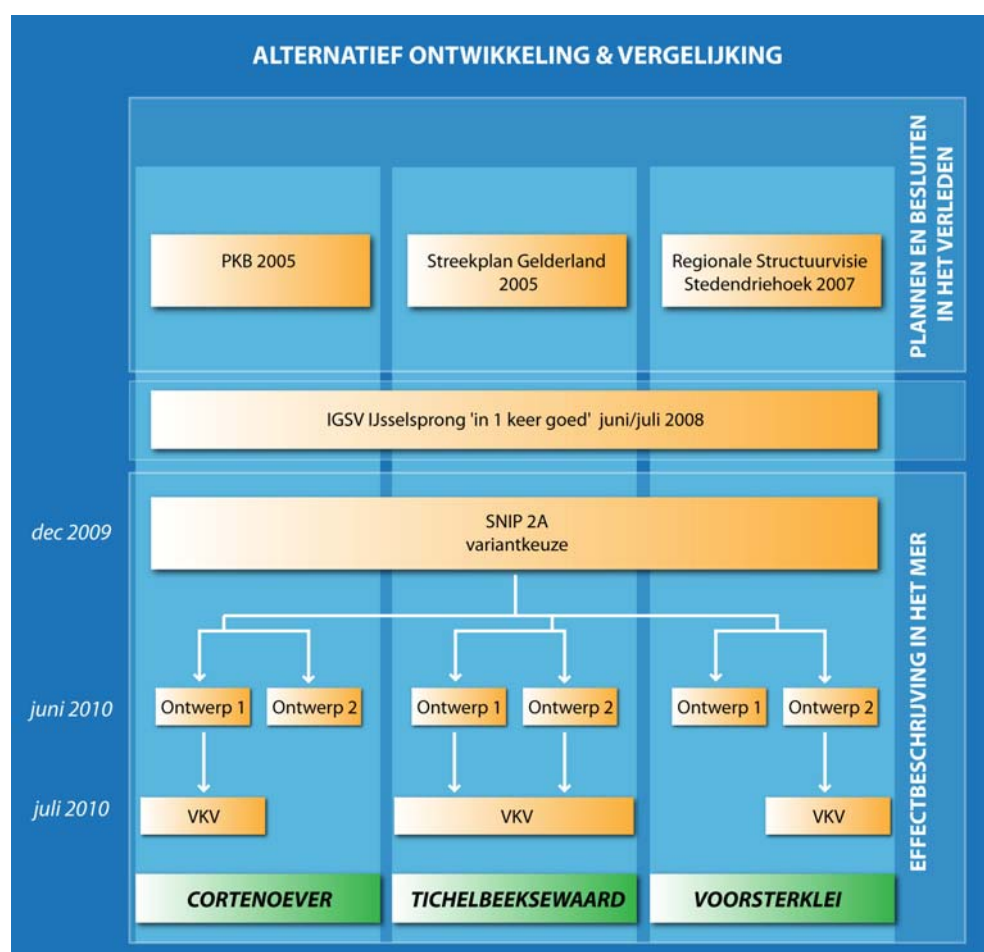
ALTERNATIEF ONTWIKKELING & VERGELIJKING

PLANNEN EN BESLUITEN IN HET VERLEDEN

PKB 2005

Streekplan Gelderland 2005

Regionale Structuurvisie Stedendriehoek 2007

IGSV IJsselsprong 'in 1 keer goed' juni/juli 2008

EFFECTBESCHRIJVING IN HET MER

dec 2009

SNIP 2A
variantkeuze

juni 2010

Ontwerp 1

Ontwerp 2

Ontwerp 1

Ontwerp 2

Ontwerp 1

Ontwerp 2

juli 2010

VKV

VKV

VKV

CORTENOEVER

TICHELBEEKSEWAARD

VOORSTERKLEI